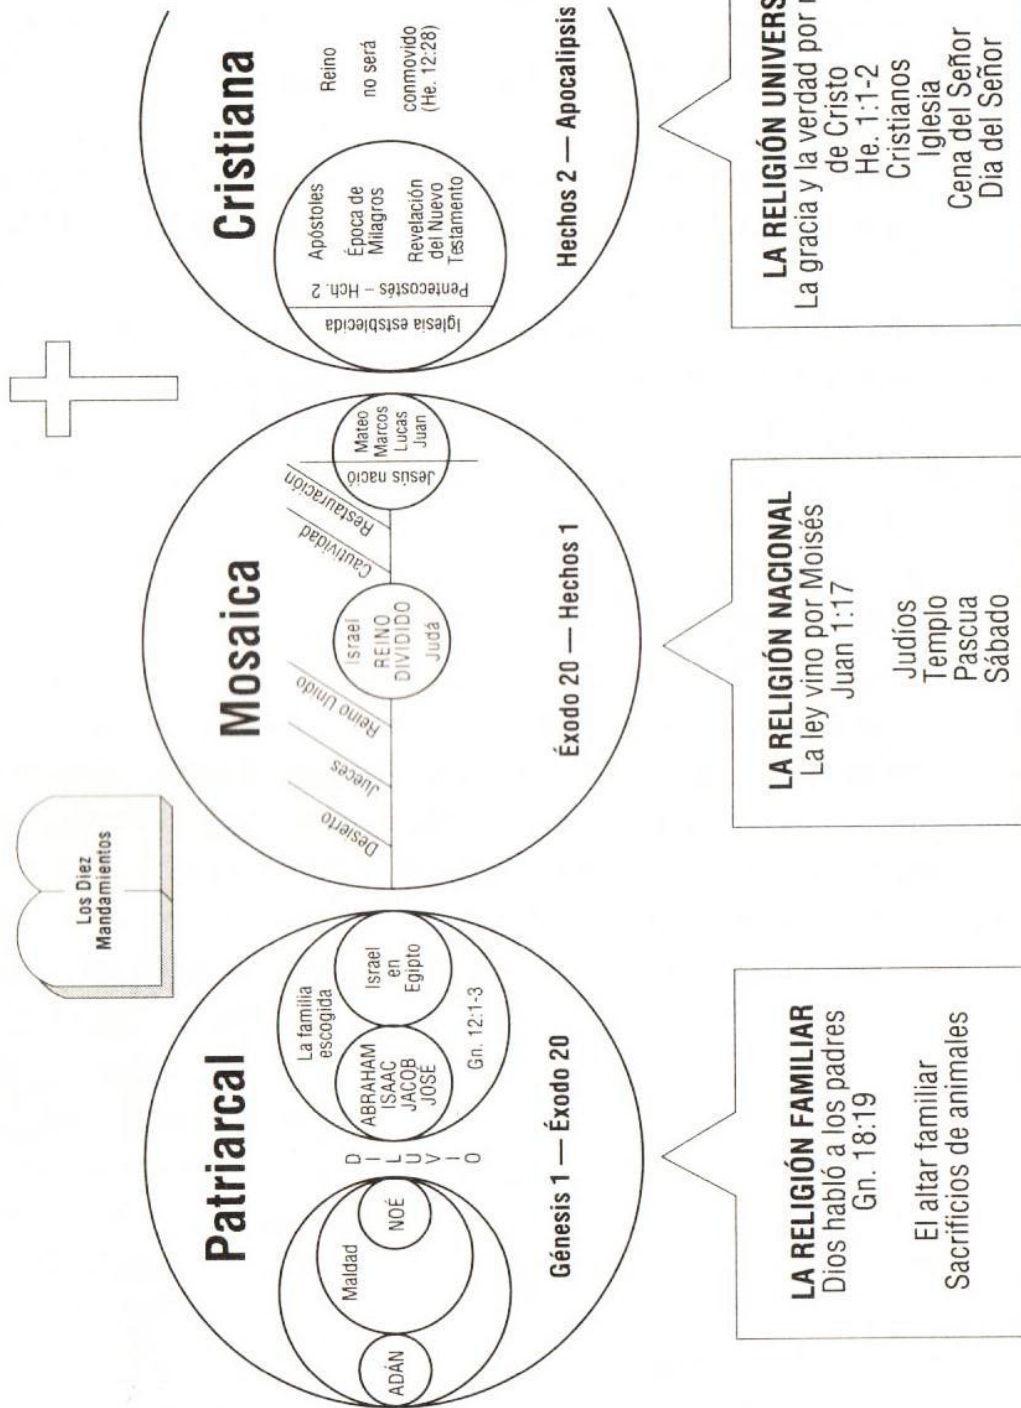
Patriarcal

ADÁN

Maldad

NOÉ

D
I
L
U
V
I
O

La familia escogida

ABRAHAM
ISAAC
JACOB
JOSE

Gn. 12:1-3

Israel en Egipto

Génesis 1 — Éxodo 20

LA RELIGIÓN FAMILIAR
Dios habló a los padres
Gn. 18:19

El altar familiar
Sacrificios de animales

Los Diez Mandamientos

Mosaica

Desierto

Jueces

Reino Unido

Israel
REINO DIVIDIDO
Judá

Cautividad

Restauración

Jesús nació

Mateo
Marcos
Lucas
Juan

Éxodo 20 — Hechos 1

LA RELIGIÓN NACIONAL
La ley vino por Moisés
Juan 1:17

Judíos
Templo
Pascua
Sábado

Cristiana

Iglesia establecida

Pentecostés – Hch. 2

Apóstoles

Época de Milagros

Revelación del Nuevo Testamento

Reino

no será

conmovido
(He. 12:28)

Hechos 2 — Apocalipsis

LA RELIGIÓN UNIVERS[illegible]
La gracia y la verdad por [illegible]
de Cristo
He. 1:1-2
Cristianos
Iglesia
Cena del Señor
Día del Señor